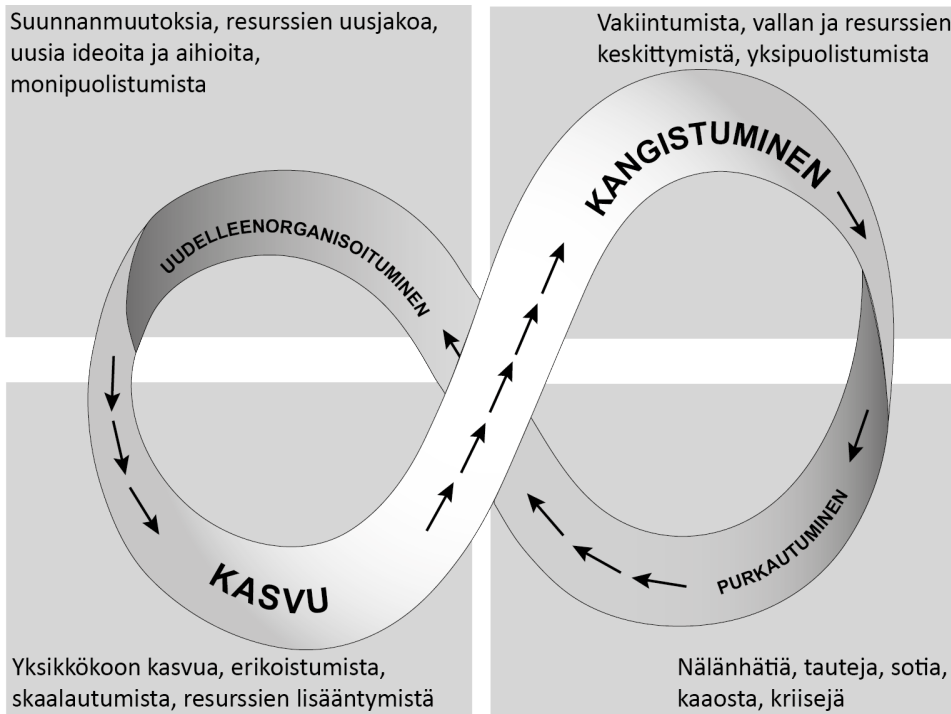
Suunnanmuutoksia, resurssien uusjakoa, uusia ideoita ja aihioita, monipuolistumista

Vakiintumista, vallan ja resurssien keskittymistä, yksipuolistumista

KANGISTUMINEN

UUDELLEENORGANISOITUMINEN

PURKAUTUMINEN

KASVU

Yksikkökoon kasvua, erikoistumista, skaalautumista, resurssien lisääntymistä

Nälänhätiä, tauteja, sotia, kaaosta, kriisejä